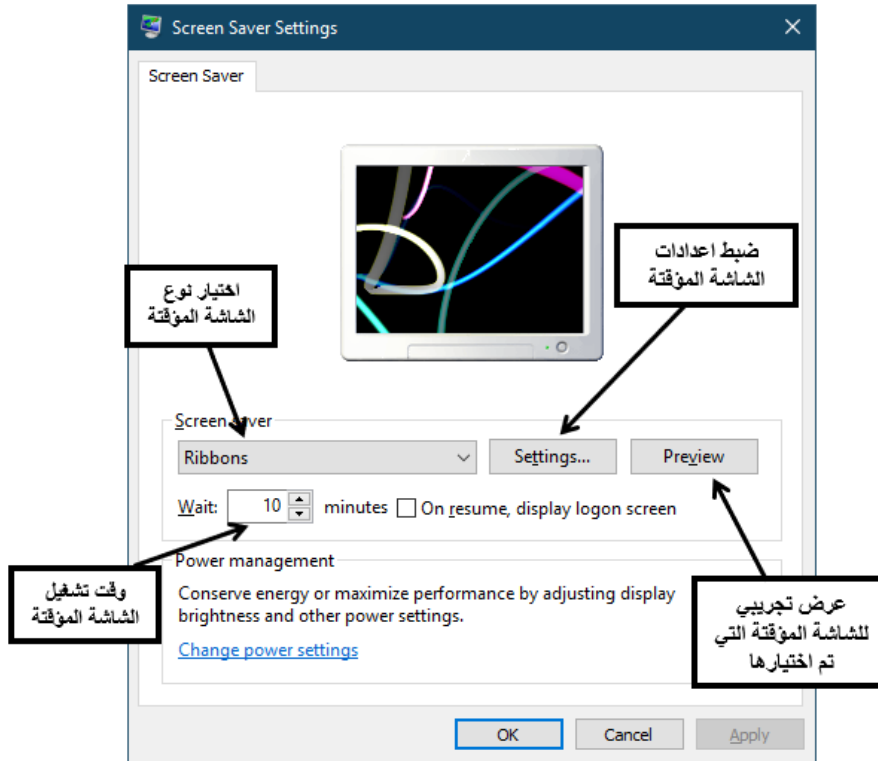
Screen Saver Settings

Screen Saver

ضبط اعدادات الشاشة المؤقتة

اختيار نوع الشاشة المؤقتة

Screen saver

Ribbons

Settings...

Preview

Wait: 10 minutes On resume, display logon screen

وقت تشغيل الشاشة المؤقتة

Power management

Conserve energy or maximize performance by adjusting display brightness and other power settings.

Change power settings

عرض تجريبي للشاشة المؤقتة التي تم اختيارها

OK

Cancel

Apply